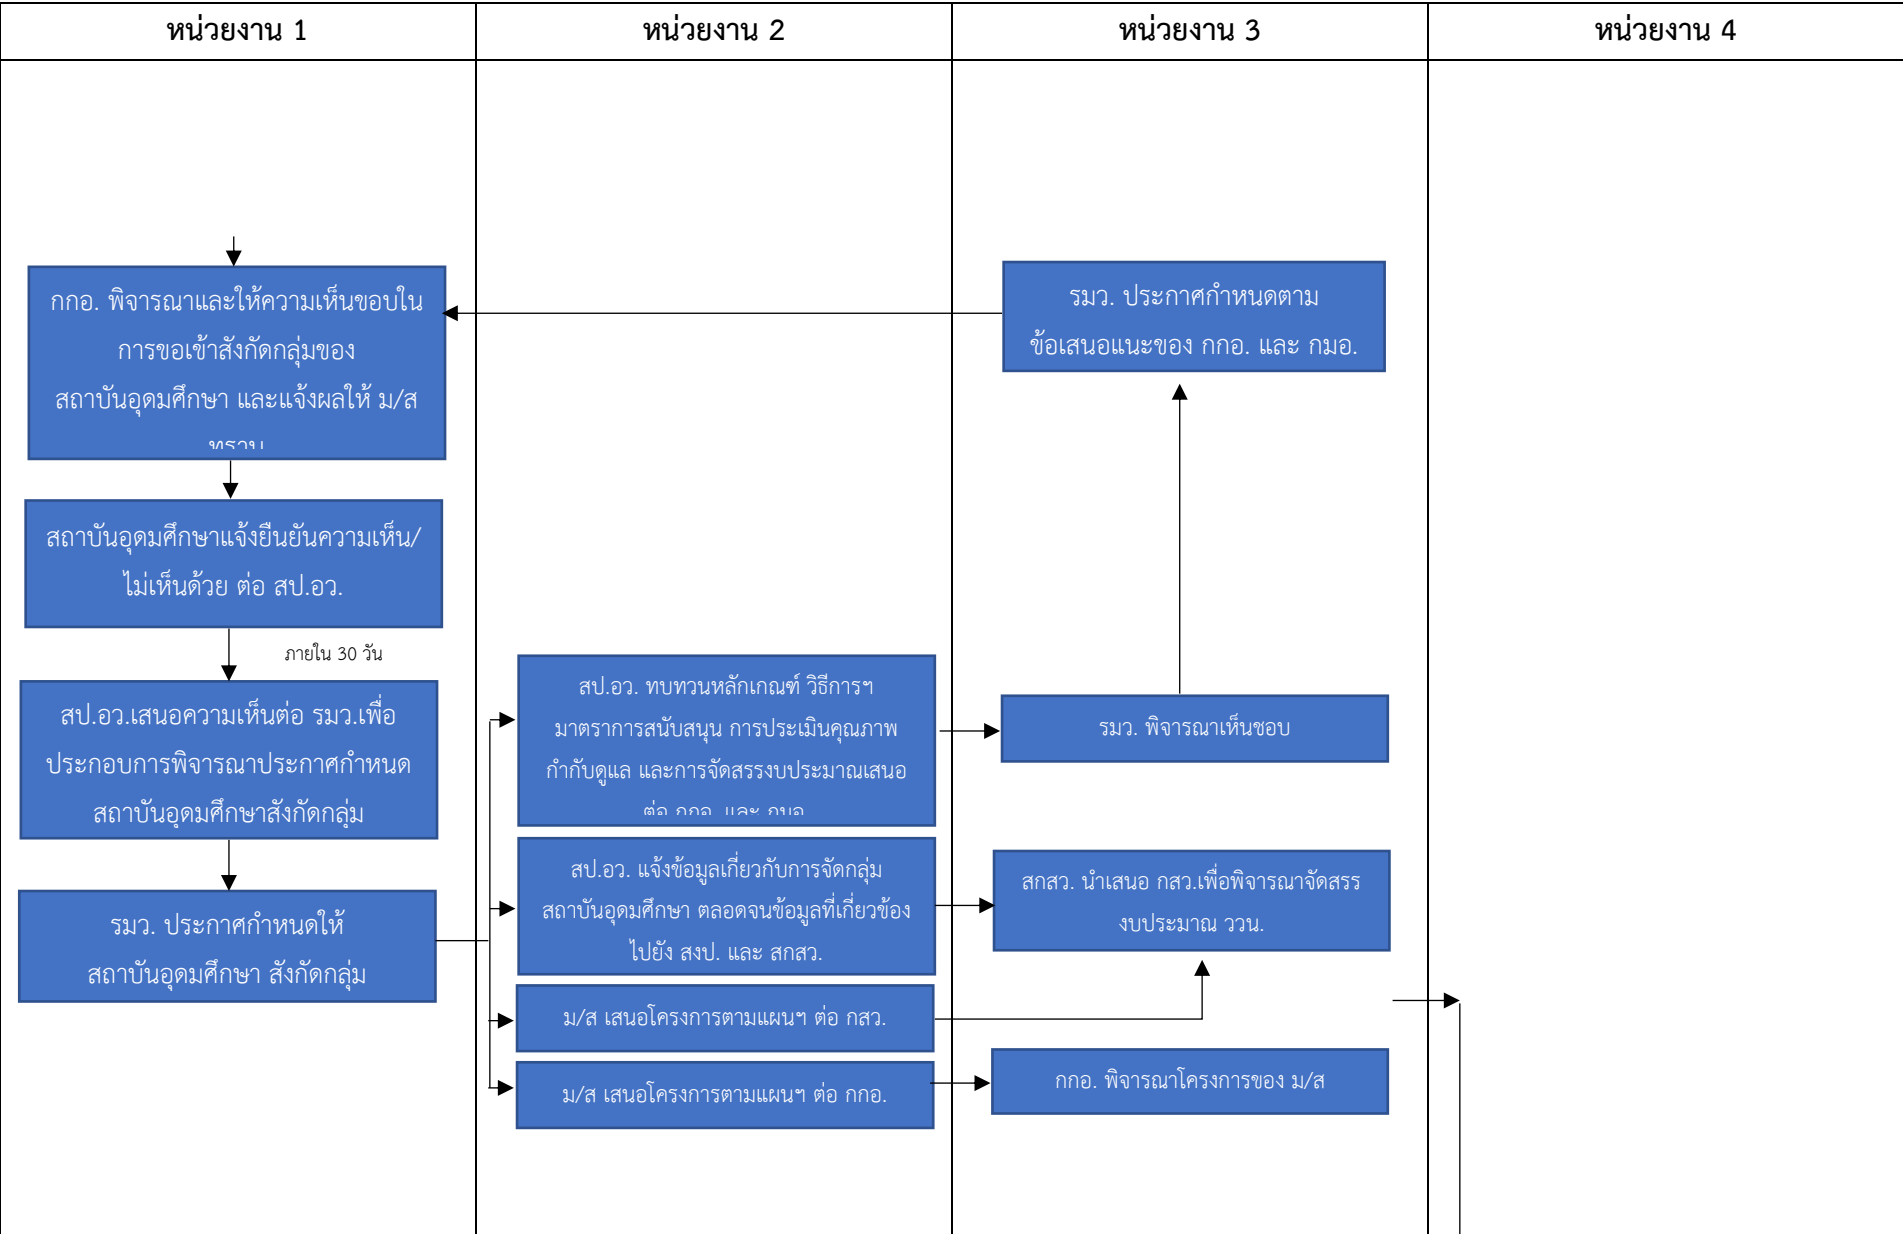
| หน่วยงาน 1 | หน่วยงาน 2 | หน่วยงาน 3 | หน่วยงาน 4 |
|---|---|---|---|

กกอ. พิจารณาและให้ความเห็นชอบในการขอเข้าสังกัดกลุ่มของสถาบันอุดมศึกษา และแจ้งผลให้ ม/ส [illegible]

สถาบันอุดมศึกษาแจ้งยืนยันความเห็น/ไม่เห็นด้วย ต่อ สป.อว.

ภายใน 30 วัน

สป.อว.เสนอความเห็นต่อ รมว.เพื่อประกอบการพิจารณาประกาศกำหนดสถาบันอุดมศึกษาสังกัดกลุ่ม

รมว. ประกาศกำหนดให้สถาบันอุดมศึกษา สังกัดกลุ่ม

สป.อว. ทบทวนหลักเกณฑ์ วิธีการฯ มาตราการสนับสนุน การประเมินคุณภาพ กำกับดูแล และการจัดสรรงบประมาณเสนอ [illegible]

สป.อว. แจ้งข้อมูลเกี่ยวกับการจัดกลุ่มสถาบันอุดมศึกษา ตลอดจนข้อมูลที่เกี่ยวข้องไปยัง สงป. และ สกสว.

ม/ส เสนอโครงการตามแผนฯ ต่อ กสว.

ม/ส เสนอโครงการตามแผนฯ ต่อ กกอ.

รมว. ประกาศกำหนดตามข้อเสนอแนะของ กกอ. และ กมอ.

รมว. พิจารณาเห็นชอบ

สกสว. นำเสนอ กสว.เพื่อพิจารณาจัดสรรงบประมาณ ววน.

กกอ. พิจารณาโครงการของ ม/ส